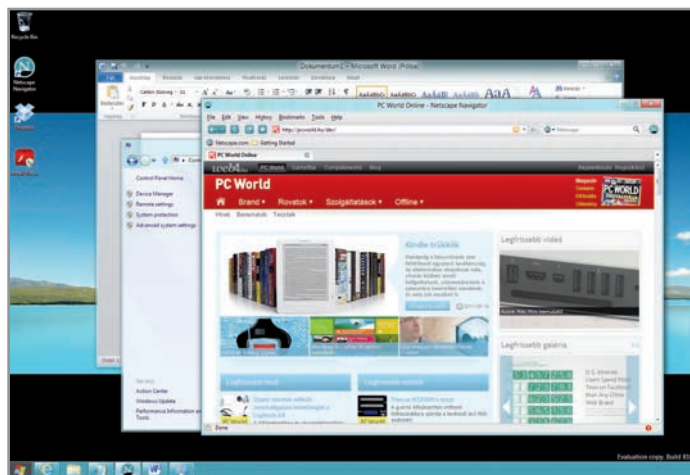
Recycle Bin

Netscape Navigator

Dokumentum1 - Microsoft Word (Próba)

PC World Online - Netscape Navigator

File Edit View History Bookmarks Tools Help

http://pcworld.hu/dev/

Netscape.com Getting Started

PC World Online

PC World

Brand ▾ Rovatok ▾ Szolgáltatások ▾ Offline ▾

Hírek Bemutatók Tesztek

Kindle trükkök

Legfrissebb videó

Legfrissebb galéria

Control Panel Home

Device Manager

Remote settings

System protection

Advanced system settings

See also

Action Center

Windows Update

Performance Information and Tools

Done

Evaluation copy. Build 81